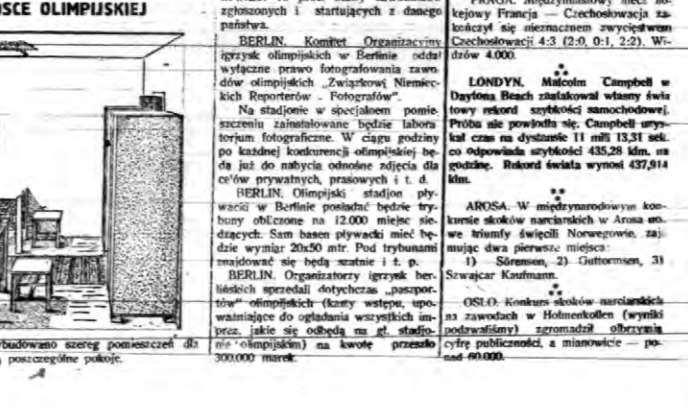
SCE OLIMPIJSKIEJ

budowano szereg pomieszczeń dla poszczególne pokoje.

zgłoszonych i startujących z danego państwa.

BERLIN. Komitet Organizacyjny igrzysk olimpijskich w Berlinie oddał wyłączne prawo fotografowania zawodów olimpijskich „Związkowi Niemieckich Reporterów - Fotografów".

Na stadjonie w specjalnem pomieszczeniu zainstalowane będzie laboratorjum fotograficzne. W ciągu godziny po każdej konkurencji olimpijskiej będą już do nabycia odnośne zdjęcia dla celów prywatnych, prasowych i t. d.

BERLIN. Olimpijski stadjon pływacki w Berlinie posiadać będzie trybuny obliczone na 12.000 miejsc siedzących. Sam basen pływacki mieć będzie wymiar 20x50 mtr. Pod trybunami znajdować się będą szatnie i t. p.

BERLIN. Organizatorzy igrzysk berlińskich sprzedali dotychczas „paszportów" olimpijskich (karty wstępu, upoważniające do oglądania wszystkich imprez, jakie się odbędą na gł. stadjonie olimpijskim) na kwotę przeszło 300.000 marek.

PRAGA. Międzynarodowy mecz hokejowy Francja — Czechosłowacja zakończył się niezmiernem zwycięstwem Czechosłowacji 4:3 (2:0, 0:1, 2:2). Widzów 4.000.

LONDYN. Malcolm Campbell w Daytona Beach zaatakował własny światowy rekord szybkości samochodowej. Próba się powiodła się. Campbell uzyskał czas na dystansie 11 mili 13,31 sek. co odpowiada szybkości 435,28 klm. na godzinę. Rekord świata wynosi 437,914 klm.

AROSA. W międzynarodowym konkursie skoków narciarskich w Arosa ponowie triumfy święcili Norwegowie, zajmując dwa pierwsze miejsca:
1) Sörensen, 2) Guttormsen, 3) Szwajcar Kaufmann.

OSLO. Konkurs skoków narciarskich na zawodach w Holmenkollen (wyniki podawaliśmy) zgromadził olbrzymią cyfrę publiczności, a mianowicie — ponad 60.000.